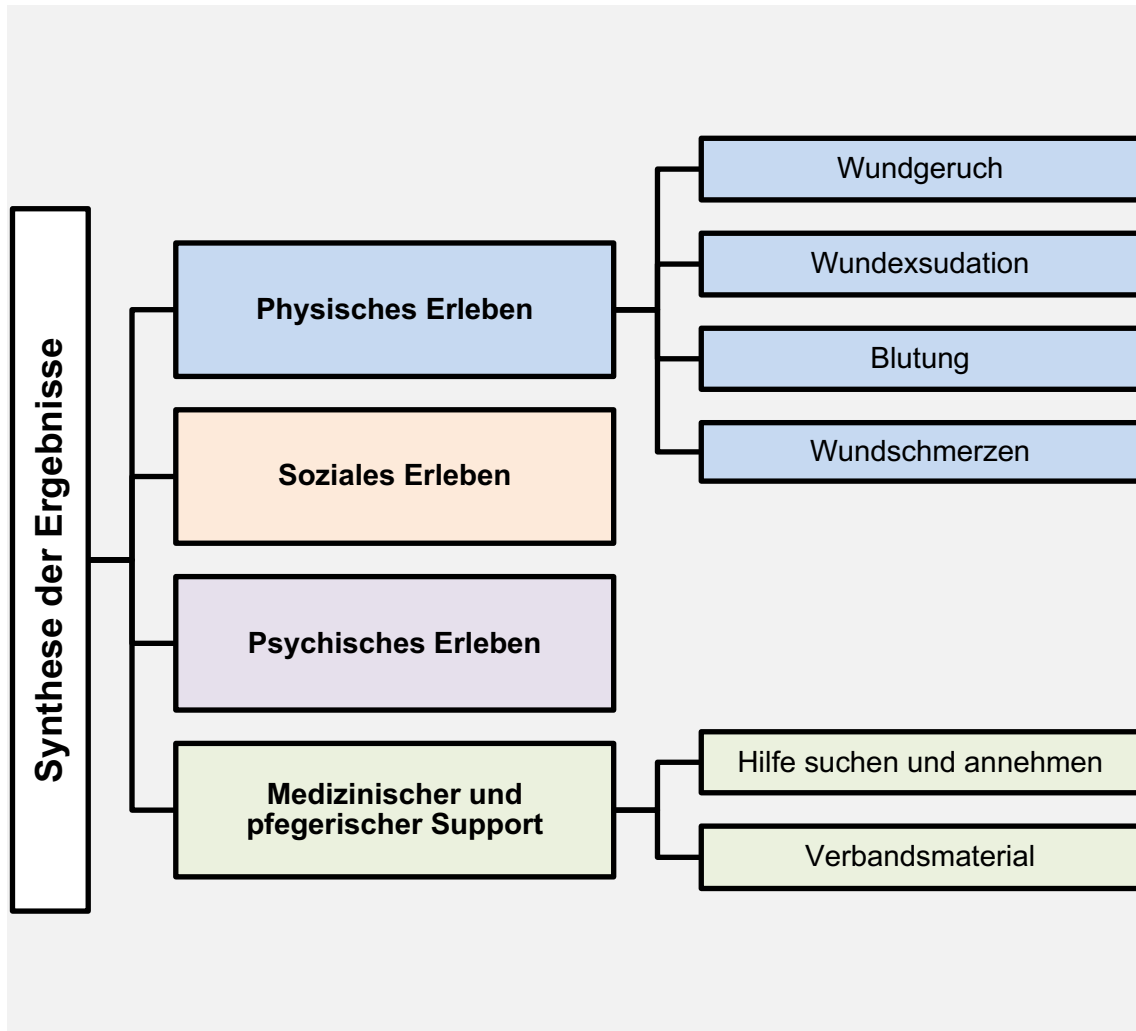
Synthese der Ergebnisse

Physisches Erleben

Wundgeruch

Wundexsudation

Blutung

Wundschmerzen

Soziales Erleben

Psychisches Erleben

Medizinischer und pfegerischer Support

Hilfe suchen und annehmen

Verbandsmaterial